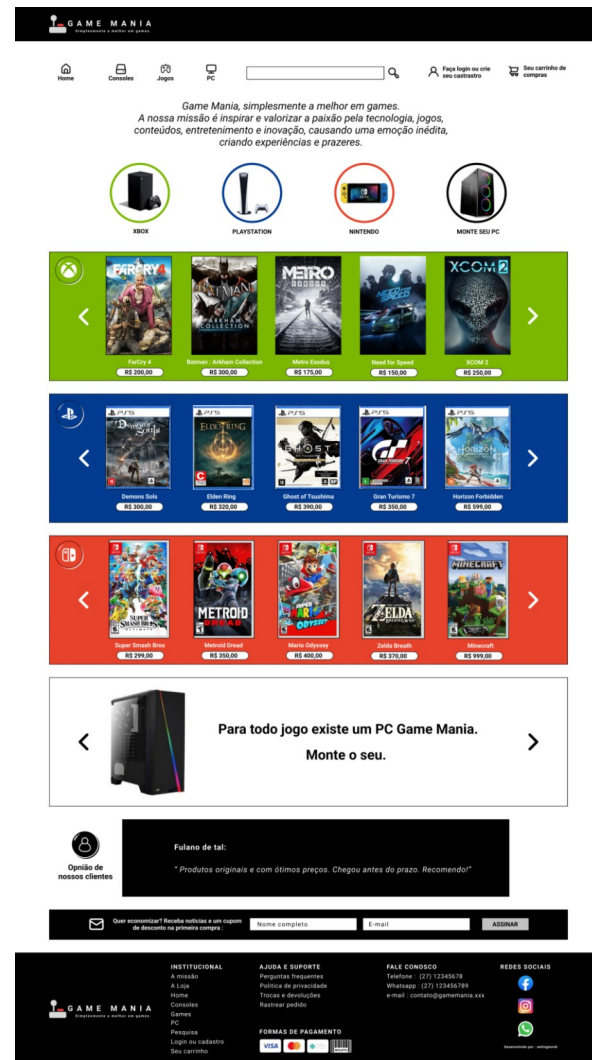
GAME MANIA
Simplesmente a melhor em games

Home Consoles Jogos PC

Faça login ou crie seu castastro

Seu carrinho de compras

Game Mania, simplesmente a melhor em games.
A nossa missão é inspirar e valorizar a paixão pela tecnologia, jogos, conteúdos, entretenimento e inovação, causando uma emoção inédita, criando experiências e prazeres.

XBOX
PLAYSTATION
NINTENDO
MONTE SEU PC

FarCry 4
R$ 200,00
Batman : Arkham Collection
R$ 300,00
Metro Exodus
R$ 175,00
Need for Speed
R$ 150,00
XCOM 2
R$ 250,00

Demons Sols
R$ 300,00
Elden Ring
R$ 320,00
Ghost of Tsushima
R$ 390,00
Gran Turismo 7
R$ 350,00
Horizon Forbidden
R$ 599,00

Super Smash Bros
R$ 299,00
Metroid Dread
R$ 350,00
Mario Odyssey
R$ 400,00
Zelda Breath
R$ 370,00
Minecraft
R$ 999,00

Para todo jogo existe um PC Game Mania.
Monte o seu.

Opnião de nossos clientes

Fulano de tal:
" Produtos originais e com ótimos preços. Chegou antes do prazo. Recomendo!"

Quer economizar? Receba notícias e um cupom de desconto na primeira compra :
Nome completo
E-mail
ASSINAR

GAME MANIA
Simplesmente a melhor em games

INSTITUCIONAL
A missão
A Loja
Home
Consoles
Games
PC
Pesquisa
Login ou cadastro
Seu carrinho

AJUDA E SUPORTE
Perguntas frequentes
Política de privacidade
Trocas e devoluções
Rastrear pedido

FORMAS DE PAGAMENTO

FALE CONOSCO
Telefone : (27) 12345678
Whatsapp : (27) 123456789
e-mail : contato@gamemania.xxx

REDES SOCIAIS

Desenvolvido por : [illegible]